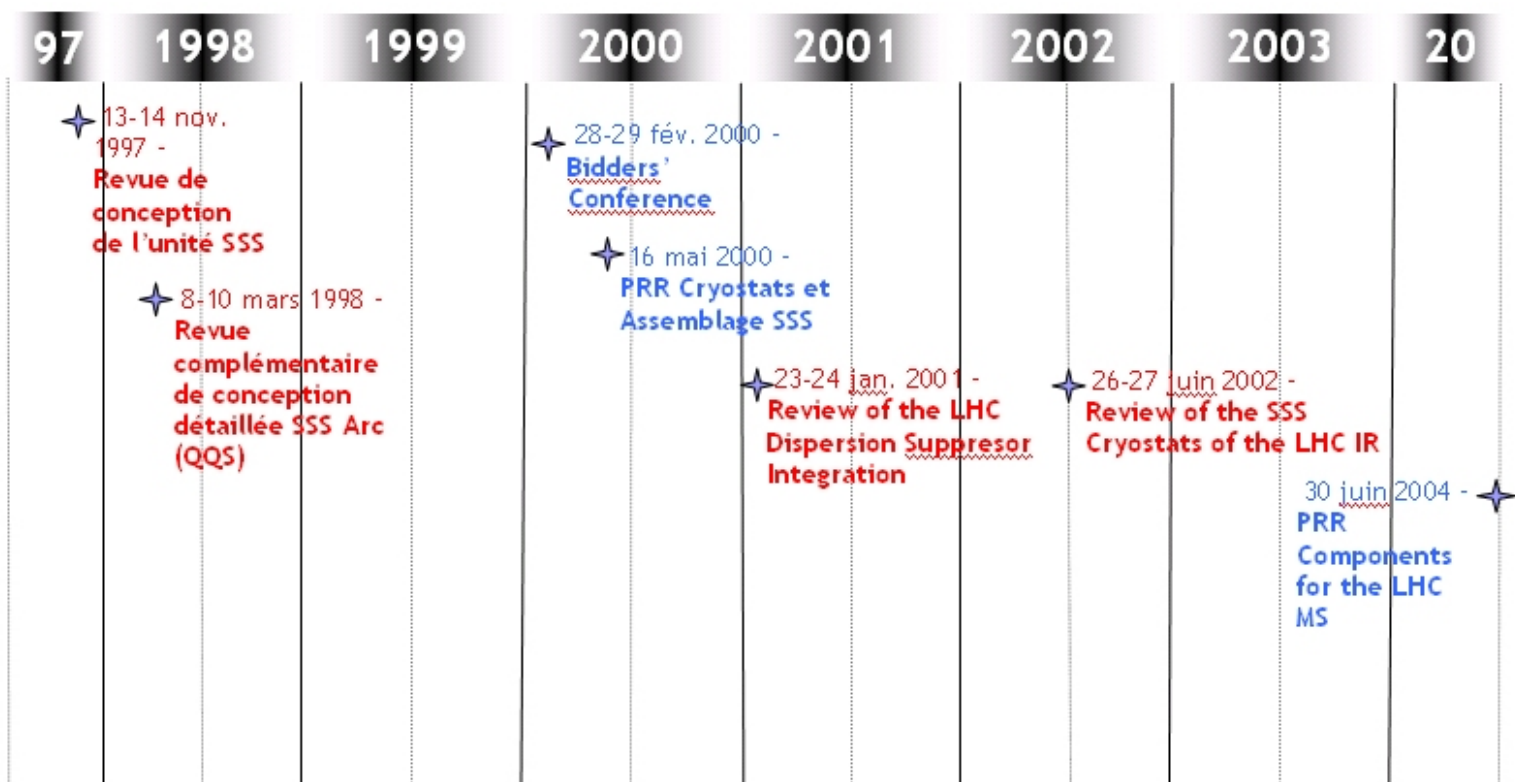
97 1998 1999 2000 2001 2002 2003 20

13-14 nov. 1997 - Revue de conception de l'unité SSS

8-10 mars 1998 - Revue complémentaire de conception détaillée SSS Arc (QQS)

28-29 fév. 2000 - Bidders' Conference

16 mai 2000 - PRR Cryostats et Assemblage SSS

23-24 jan. 2001 - Review of the LHC Dispersion Suppresor Integration

26-27 juin 2002 - Review of the SSS Cryostats of the LHC IR

30 juin 2004 - PRR Components for the LHC MS